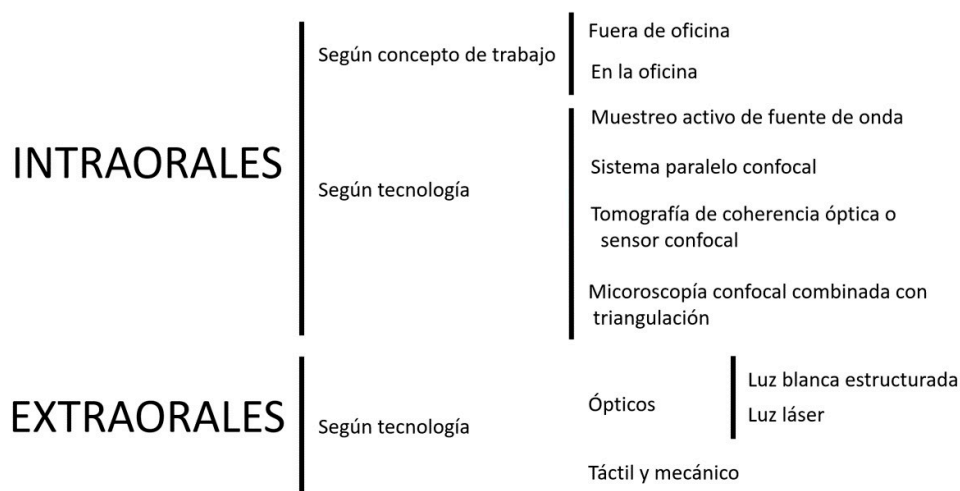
INTRAORALES

Según concepto de trabajo

Fuera de oficina

En la oficina

Según tecnología

Muestreo activo de fuente de onda

Sistema paralelo confocal

Tomografía de coherencia óptica o sensor confocal

Micoroscopía confocal combinada con triangulación

EXTRAORALES

Según tecnología

Ópticos

Luz blanca estructurada

Luz láser

Táctil y mecánico